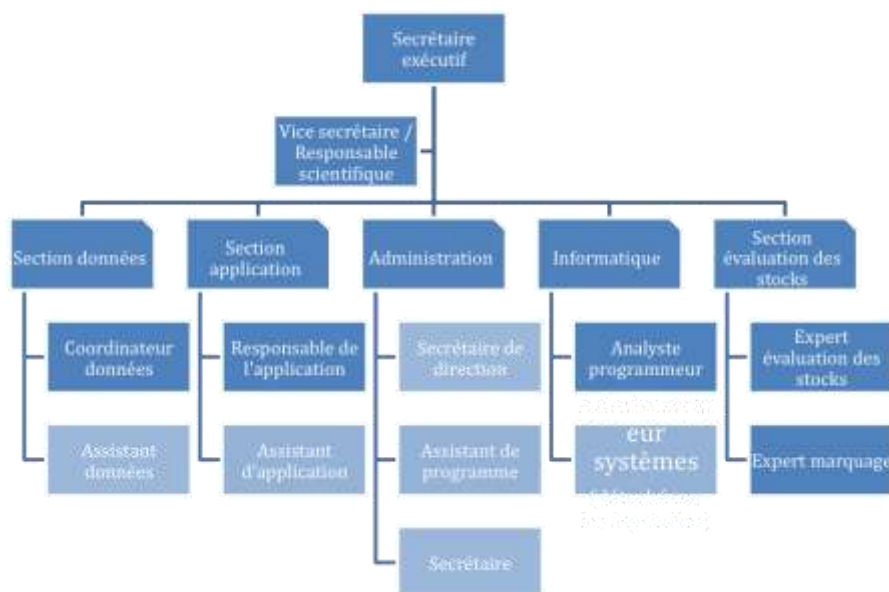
Secrétaire exécutif

Vice secrétaire / Responsable scientifique

Section données

Coordinateur données

Assistant données

Section application

Responsable de l'application

Assistant d'application

Administration

Secrétaire de direction

Assistant de programme

Secrétaire

Informatique

Analyste programmeur

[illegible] eur systèmes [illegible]

Section évaluation des stocks

Expert évaluation des stocks

Expert marquage